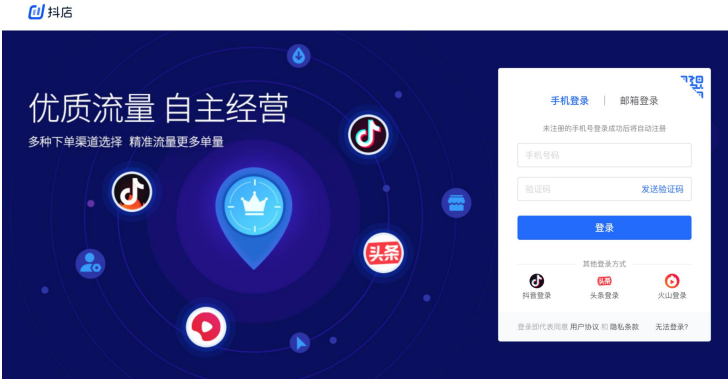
抖店

优质流量 自主经营
多种下单渠道选择 精准流量更多单量

头条

手机登录 | 邮箱登录

未注册的手机号登录成功后将自动注册

手机号码

验证码 发送验证码

登录

其他登录方式

抖音登录 头条登录 火山登录

登录即代表同意 用户协议 和 隐私条款 无法登录?